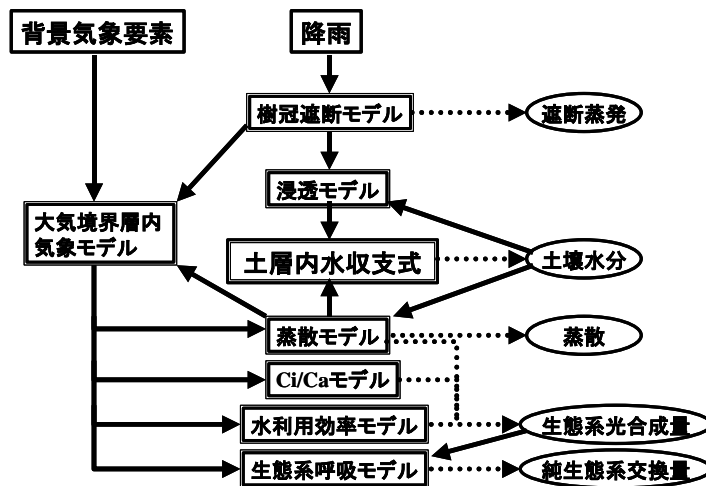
背景気象要素

降雨

樹冠遮断モデル

遮断蒸発

大気境界層内気象モデル

浸透モデル

土層内水収支式

土壌水分

蒸散モデル

蒸散

Ci/Caモデル

水利用効率モデル

生態系光合成量

生態系呼吸モデル

純生態系交換量